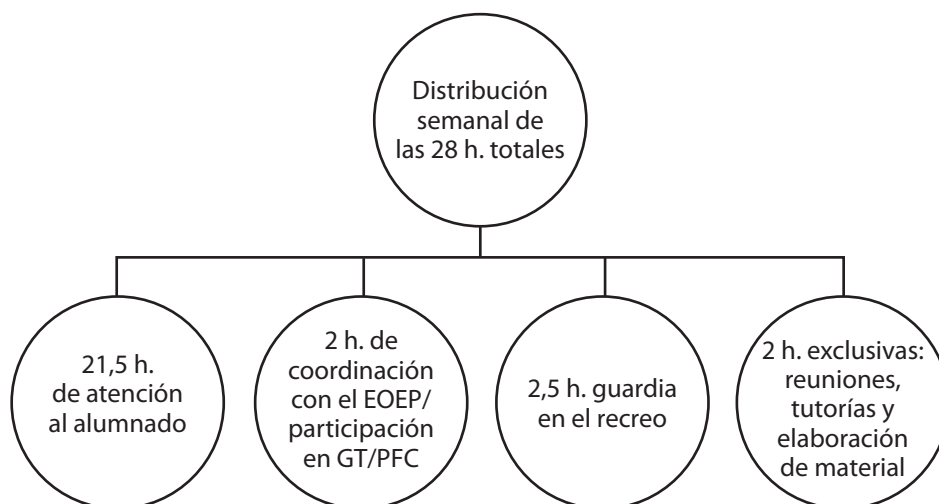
Distribución semanal de las 28 h. totales

21,5 h. de atención al alumnado

2 h. de coordinación con el EOEP/ participación en GT/PFC

2,5 h. guardia en el recreo

2 h. exclusivas: reuniones, tutorías y elaboración de material